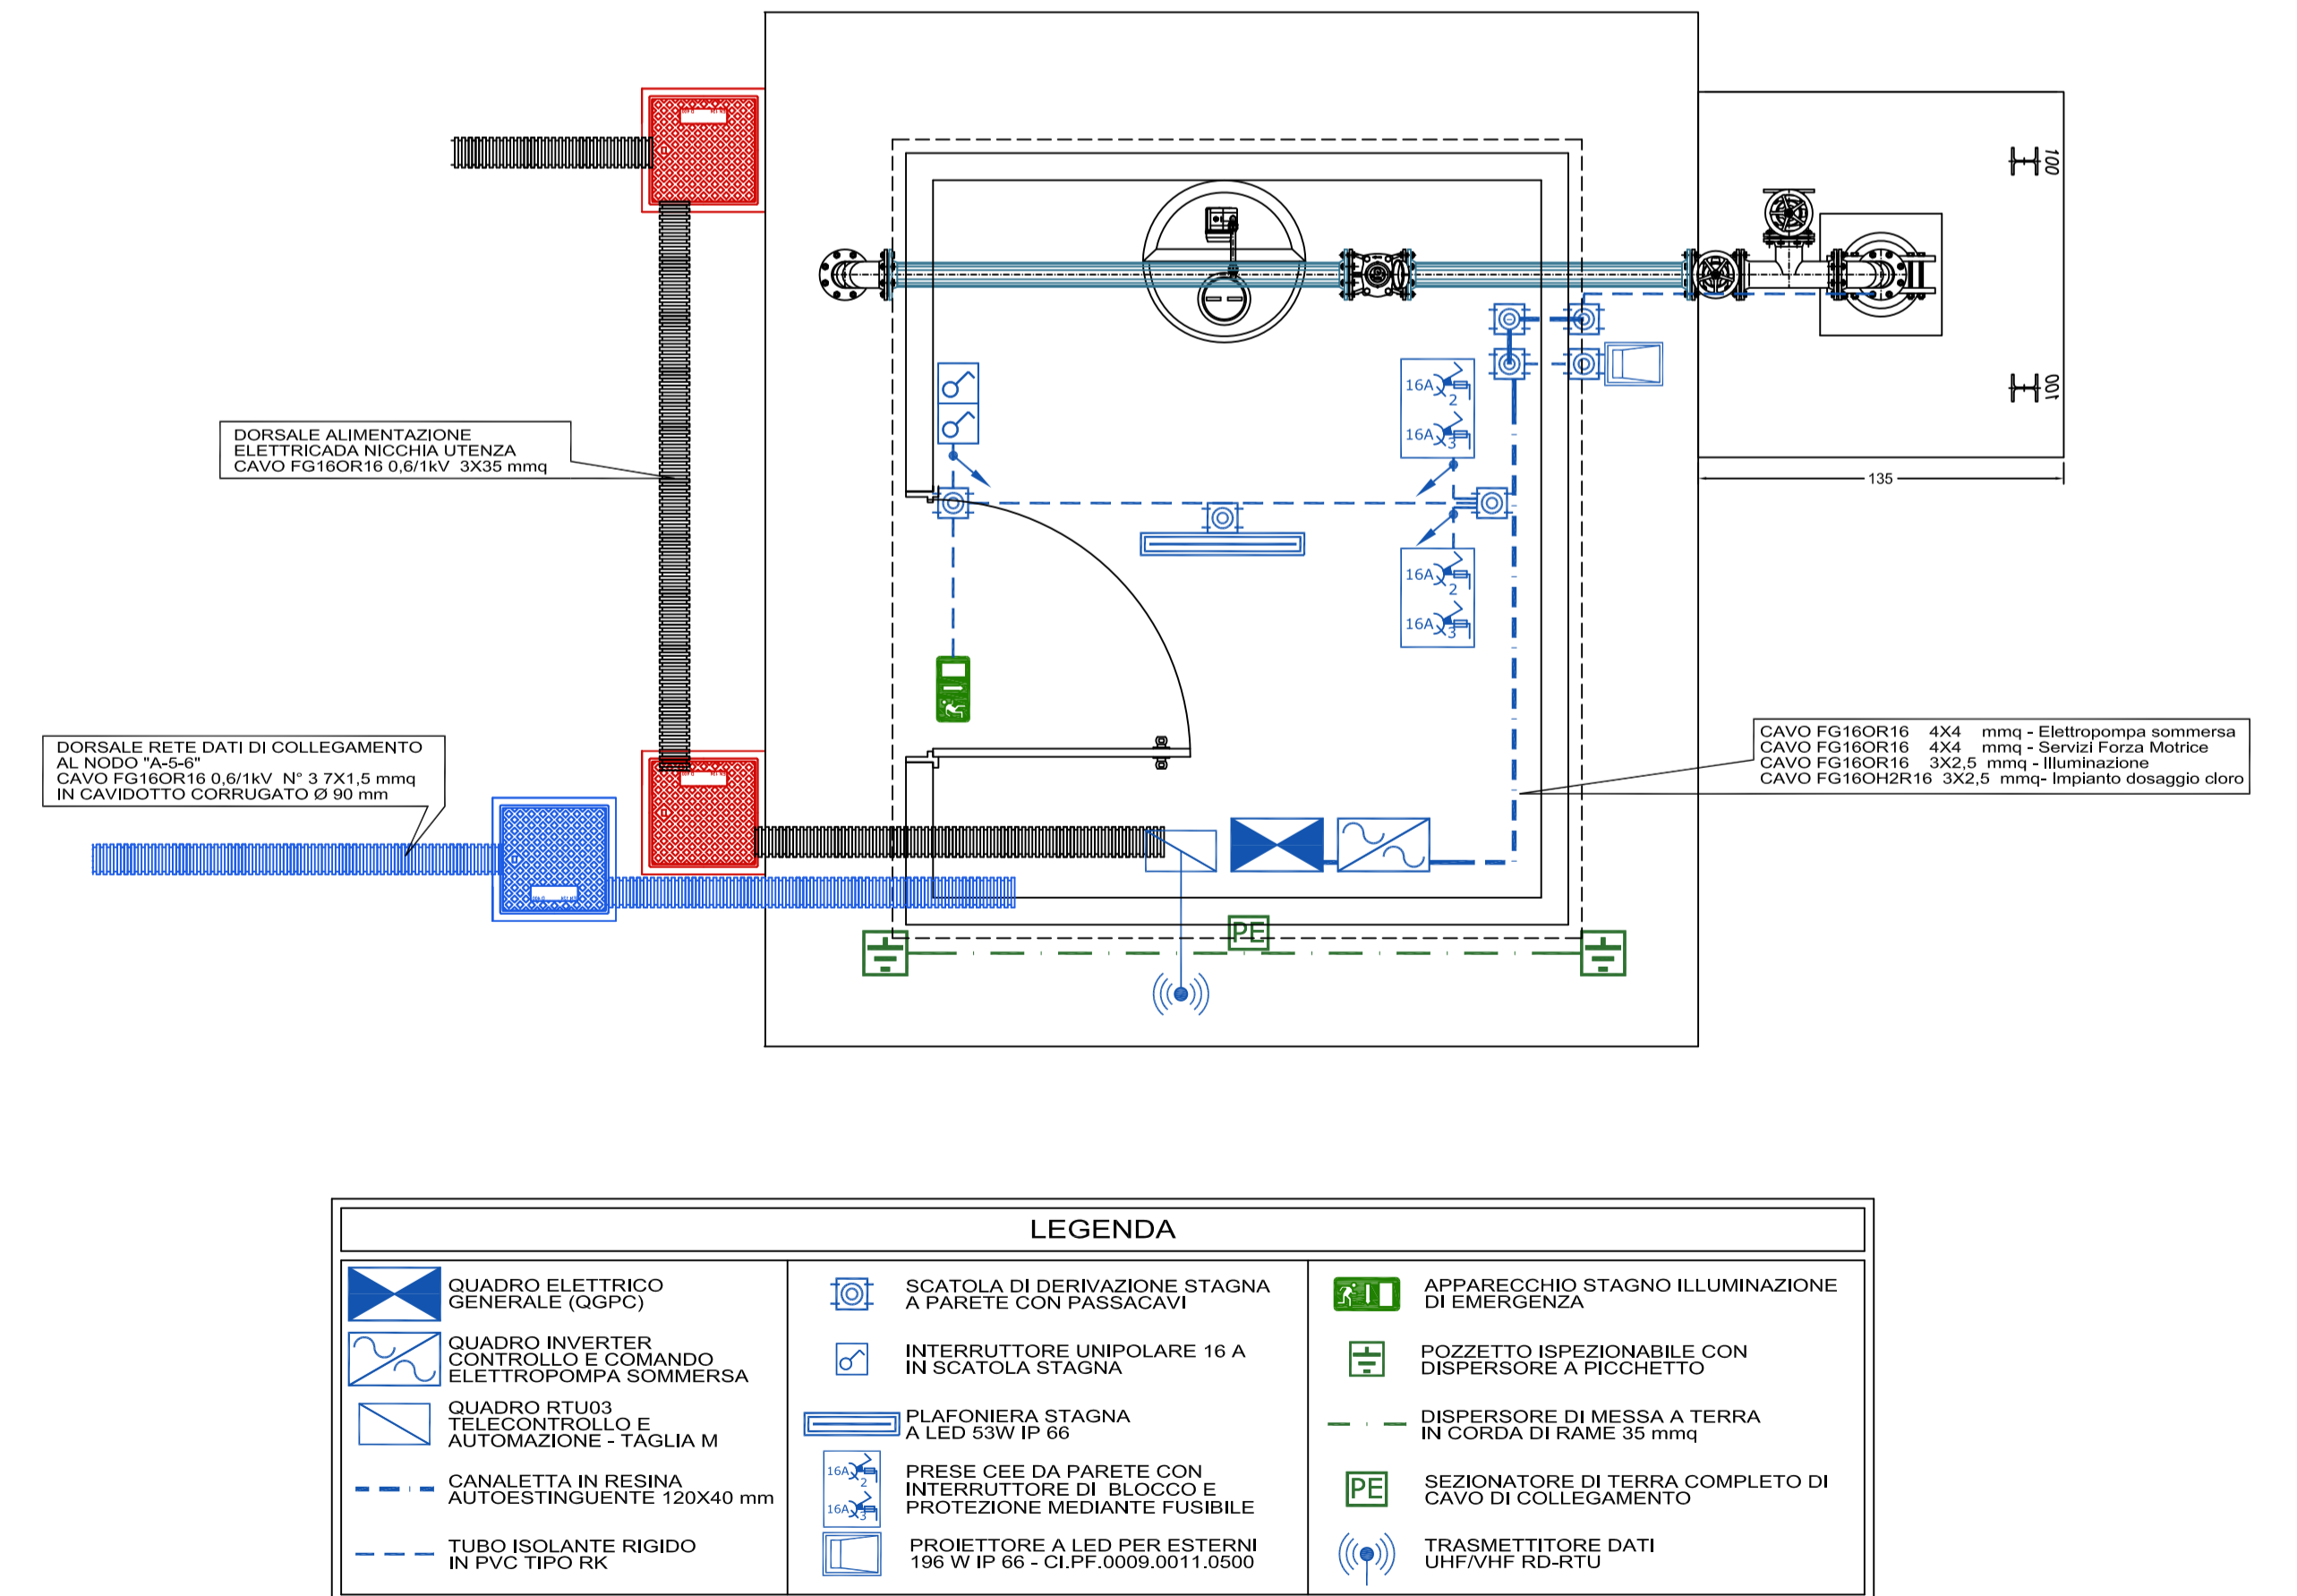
DORSALE ALIMENTAZIONE
ELETTRICADA NICCHIA UTENZA
CAVO FG16OR16 0,6/1kV 3X35 mmq

DORSALE RETE DATI DI COLLEGAMENTO
AL NODO "A-5-6"
CAVO FG16OR16 0,6/1kV N° 3 7X1,5 mmq
IN CAVIDOTTO CORRUGATO Ø 90 mm

16A 2
16A 3
16A 2
16A 3

100
100
135

CAVO FG16OR16 4X4 mmq - Elettropompa sommersa
CAVO FG16OR16 4X4 mmq - Servizi Forza Motrice
CAVO FG16OR16 3X2,5 mmq - Illuminazione
CAVO FG16OH2R16 3X2,5 mmq- Impianto dosaggio cloro

PE

LEGENDA

QUADRO ELETTRICO GENERALE (QGPC)

QUADRO INVERTER CONTROLLO E COMANDO ELETTROPOMPA SOMMERSA

QUADRO RTU03 TELECONTROLLO E AUTOMAZIONE - TAGLIA M

CANALETTA IN RESINA AUTOESTINGUENTE 120X40 mm

TUBO ISOLANTE RIGIDO IN PVC TIPO RK

SCATOLA DI DERIVAZIONE STAGNA A PARETE CON PASSACAVI

INTERRUTTORE UNIPOLARE 16 A IN SCATOLA STAGNA

PLAFONIERA STAGNA A LED 53W IP 66

16A 2
16A 3
PRESE CEE DA PARETE CON INTERRUTTORE DI BLOCCO E PROTEZIONE MEDIANTE FUSIBILE

PROIETTORE A LED PER ESTERNI 196 W IP 66 - CI.PF.0009.0011.0500

APPARECCHIO STAGNO ILLUMINAZIONE DI EMERGENZA

POZZETTO ISPEZIONABILE CON DISPERSORE A PICCHETTO

DISPERSORE DI MESSA A TERRA IN CORDA DI RAME 35 mmq

PE
SEZIONATORE DI TERRA COMPLETO DI CAVO DI COLLEGAMENTO

TRASMETTITORE DATI UHF/VHF RD-RTU